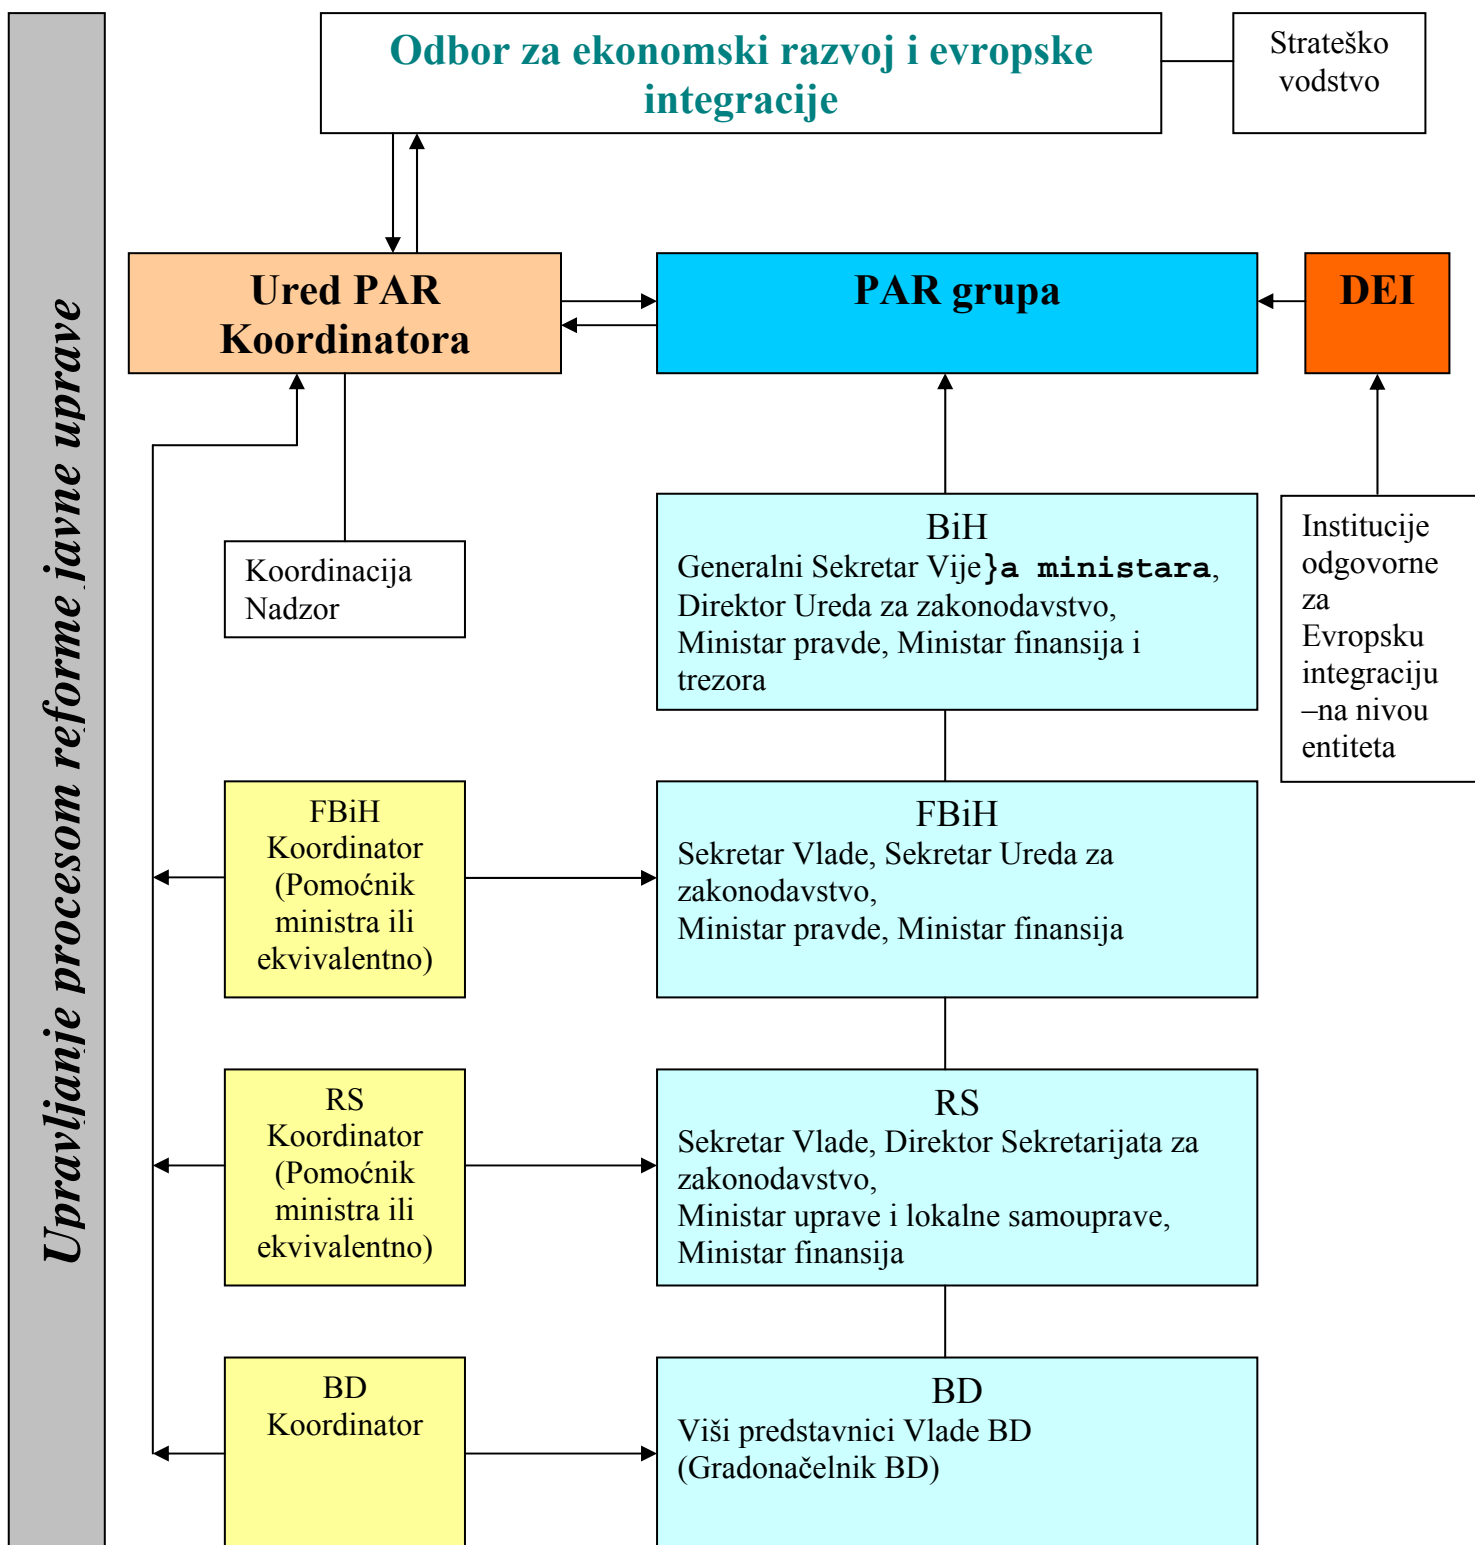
Upravljanje procesom reforme javne uprave

Odbor za ekonomski razvoj i evropske integracije

Strateško vodstvo

Ured PAR Koordinatora

PAR grupa

DEI

Koordinacija Nadzor

BiH
Generalni Sekretar Vije}a ministara, Direktor Ureda za zakonodavstvo, Ministar pravde, Ministar finansija i trezora

Institucije odgovorne za Evropsku integraciju –na nivou entiteta

FBiH Koordinator (Pomoćnik ministra ili ekvivalentno)

FBiH
Sekretar Vlade, Sekretar Ureda za zakonodavstvo,
Ministar pravde, Ministar finansija

RS Koordinator (Pomoćnik ministra ili ekvivalentno)

RS
Sekretar Vlade, Direktor Sekretarijata za zakonodavstvo,
Ministar uprave i lokalne samouprave,
Ministar finansija

BD Koordinator

BD
Viši predstavnici Vlade BD
(Gradonačelnik BD)